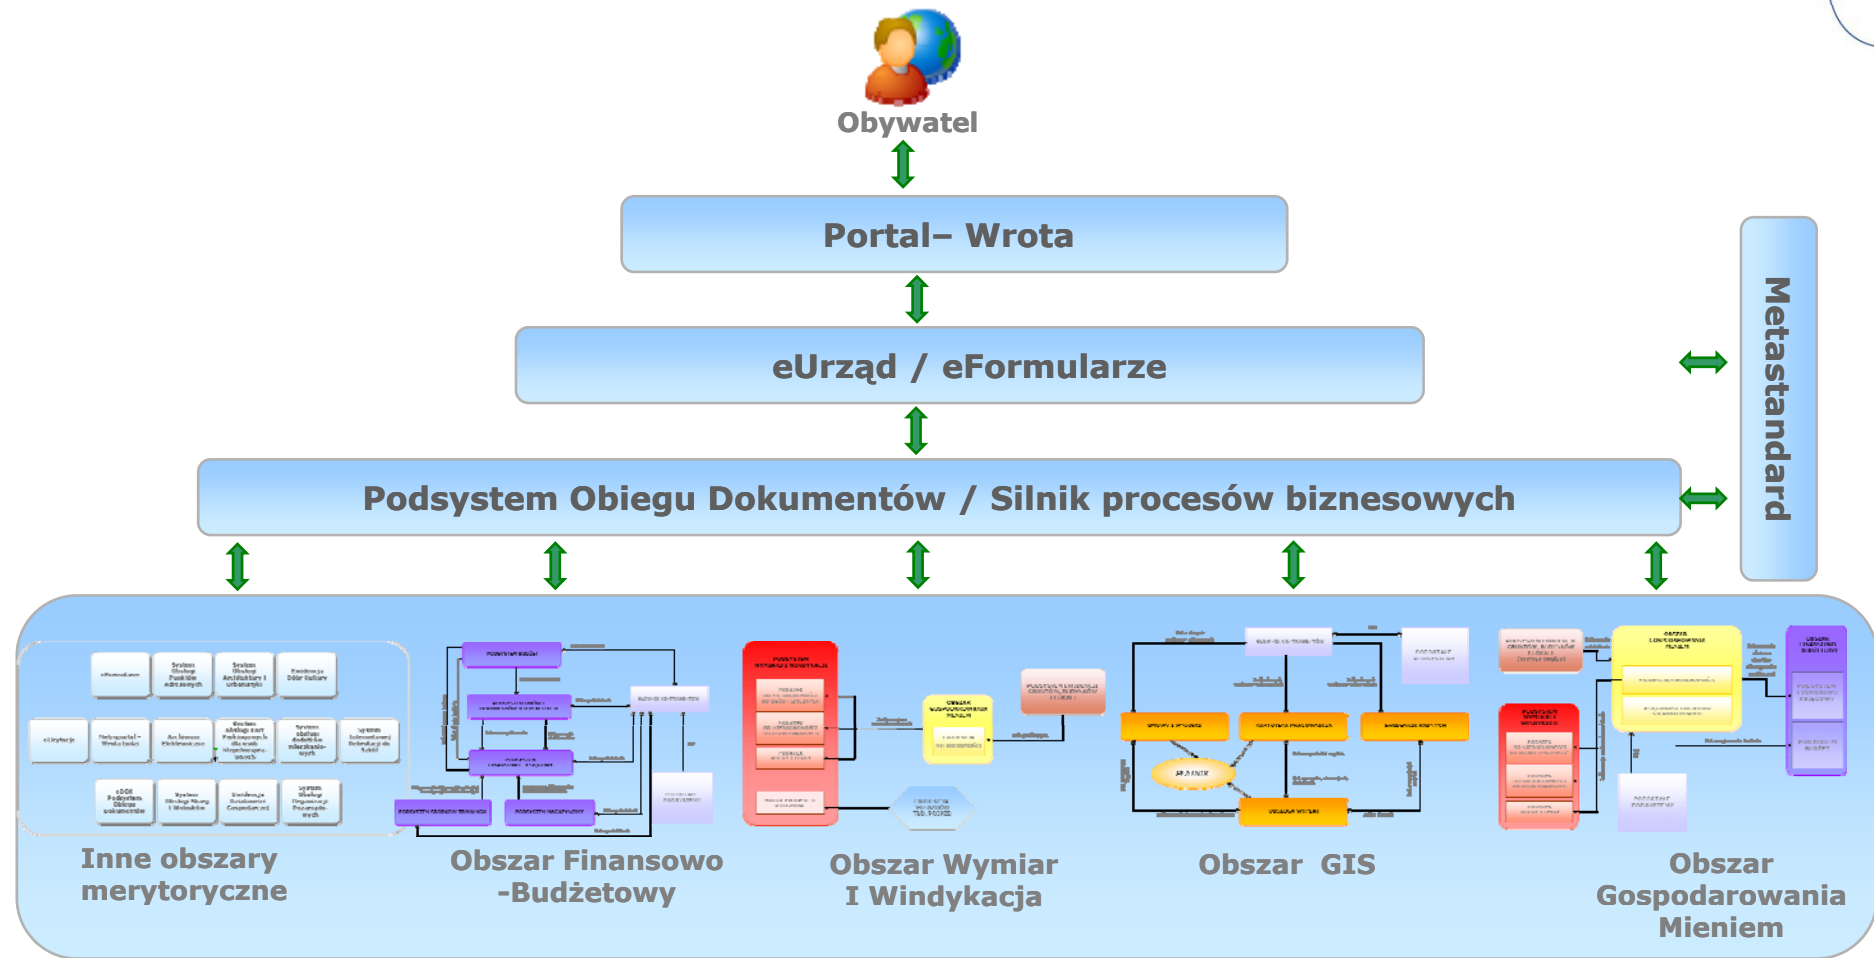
Obywatel

Portal– Wrota

eUrząd / eFormularze

Podsystem Obiegu Dokumentów / Silnik procesów biznesowych

Metastandard

Inne obszary merytoryczne

Obszar Finansowo -Budżetowy

Obszar Wymiar I Windykacja

Obszar GIS

Obszar Gospodarowania Mieniem